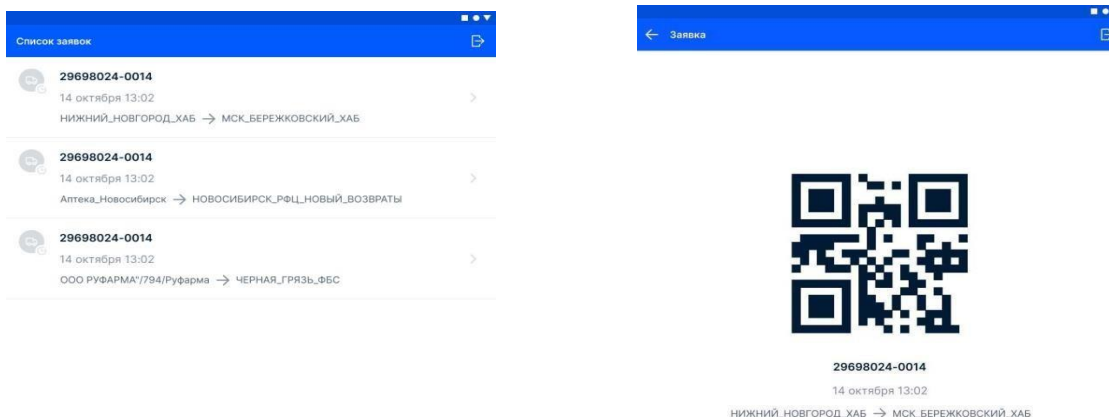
Список заявок

29698024-0014
14 октября 13:02
НИЖНИЙ_НОВГОРОД_ХАБ → МСК_БЕРЕЖКОВСКИЙ_ХАБ

29698024-0014
14 октября 13:02
Аптека_Новосибирск → НОВОСИБИРСК_РФЦ_НОВЫЙ_ВОЗВРАТЫ

29698024-0014
14 октября 13:02
ООО РУФАРМА"/794/Руфарма → ЧЕРНАЯ_ГРЯЗЬ_ФБС

← Заявка

29698024-0014
14 октября 13:02
НИЖНИЙ_НОВГОРОД_ХАБ → МСК_БЕРЕЖКОВСКИЙ_ХАБ